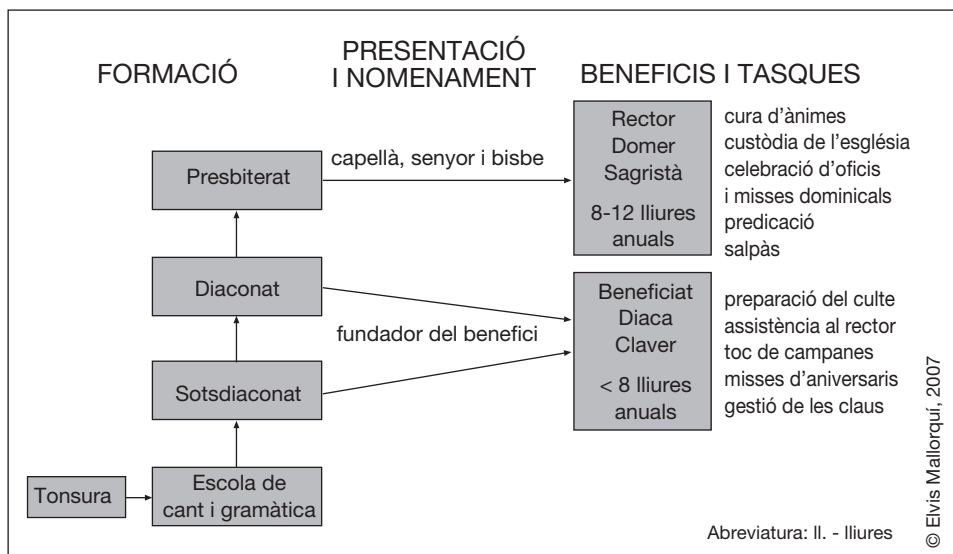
FORMACIÓ

PRESENTACIÓ I NOMENAMENT

BENEFICIS I TASQUES

Presbiterat

capellà, senyor i bisbe

Rector
Domer
Sagristà

8-12 lliures anuals

cura d'ànimes
custòdia de l'església
celebració d'oficis
i misses dominicals
predicació
salpàs

Diaconat

fundador del benefici

Beneficiat
Diaca
Claver

< 8 lliures anuals

preparació del culte
assistència al rector
toc de campanes
misses d'aniversaris
gestió de les claus

Sotsdiaconat

Tonsura

Escola de cant i gramàtica

Abreviatura: ll. - lliures

© Elvis Mallorquí, 2007